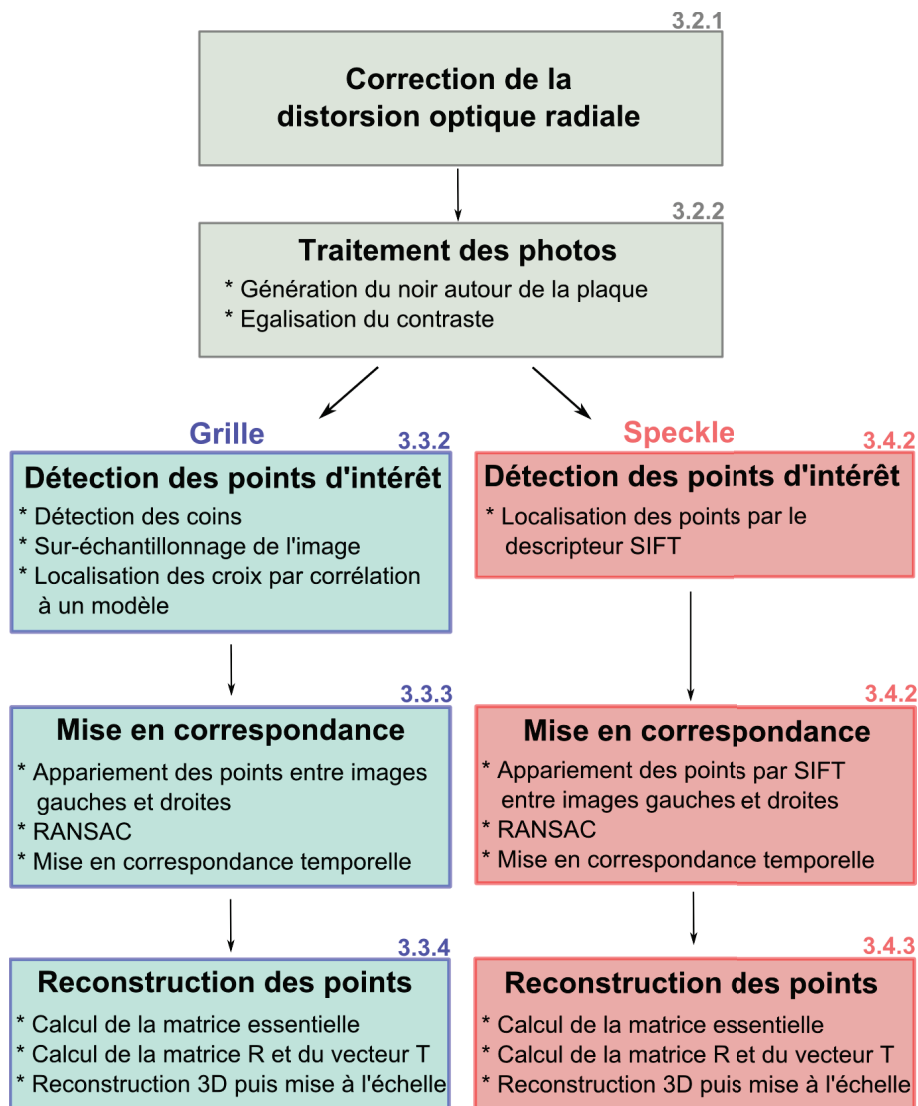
3.2.1

Correction de la distorsion optique radiale

3.2.2

Traitement des photos

* Génération du noir autour de la plaque
* Egalisation du contraste

Grille

3.3.2

Détection des points d'intérêt

* Détection des coins
* Sur-échantillonnage de l'image
* Localisation des croix par corrélation à un modèle

3.3.3

Mise en correspondance

* Appariement des points entre images gauches et droites
* RANSAC
* Mise en correspondance temporelle

3.3.4

Reconstruction des points

* Calcul de la matrice essentielle
* Calcul de la matrice R et du vecteur T
* Reconstruction 3D puis mise à l'échelle

Speckle

3.4.2

Détection des points d'intérêt

* Localisation des points par le descripteur SIFT

3.4.2

Mise en correspondance

* Appariement des points par SIFT entre images gauches et droites
* RANSAC
* Mise en correspondance temporelle

3.4.3

Reconstruction des points

* Calcul de la matrice essentielle
* Calcul de la matrice R et du vecteur T
* Reconstruction 3D puis mise à l'échelle